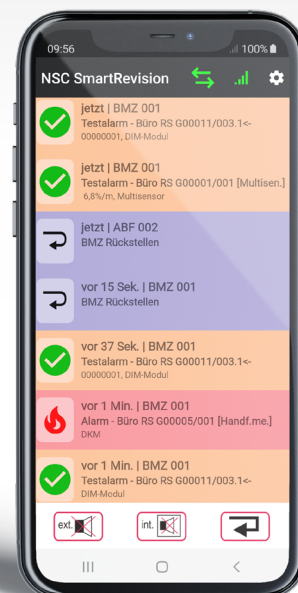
09:56
100%

NSC SmartRevision

jetzt | BMZ 001
Testalarm - Büro RS G00011/003.1<-
00000001, DIM-Modul

jetzt | BMZ 001
Testalarm - Büro RS G00001/001 [Multisen.]
6,8%/m, Multisensor

jetzt | ABF 002
BMZ Rückstellen

vor 15 Sek. | BMZ 001
BMZ Rückstellen

vor 37 Sek. | BMZ 001
Testalarm - Büro RS G00011/003.1<-
00000001, DIM-Modul

vor 1 Min. | BMZ 001
Alarm - Büro RS G00005/001 [Handf.me.]
DKM

vor 1 Min. | BMZ 001
Testalarm - Büro RS G00011/003.1<-
DIM-Modul

ext.
int.